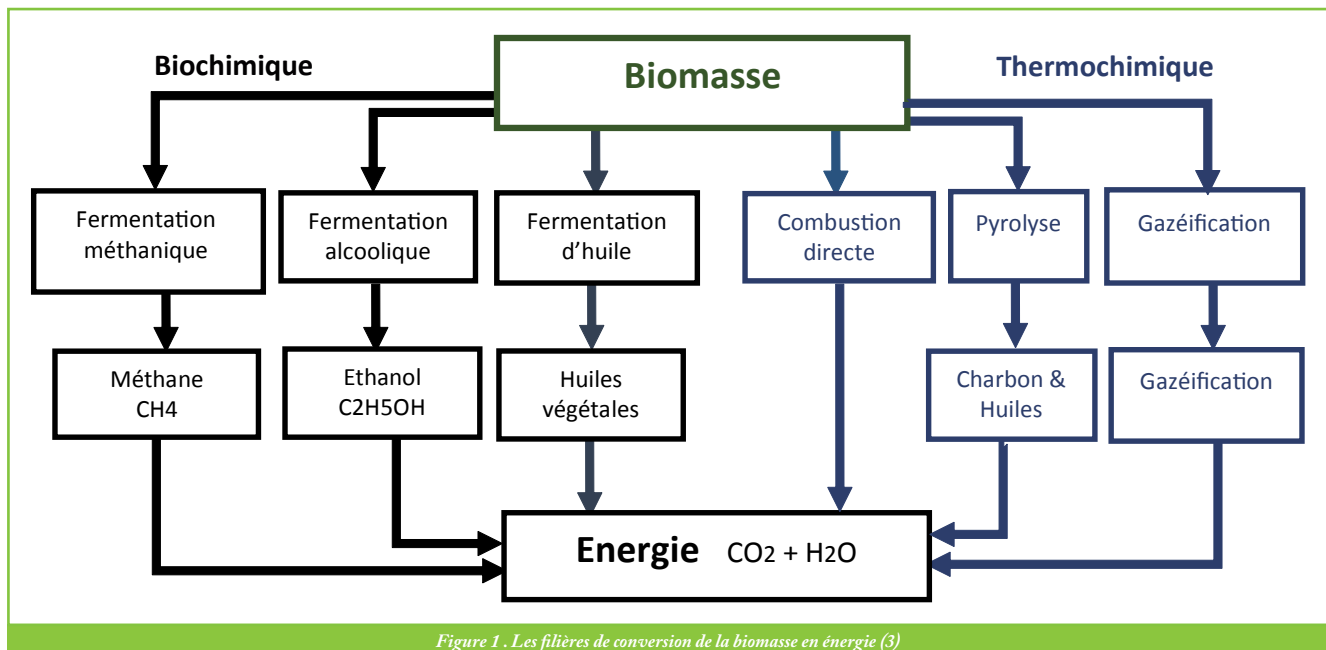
Biochimique

Biomasse

Thermochimique

Fermentation méthanique

Fermentation alcoolique

Fermentation d'huile

Combustion directe

Pyrolyse

Gazéification

Méthane CH4

Ethanol C2H5OH

Huiles végétales

Charbon & Huiles

Gazéification

Energie $CO_2 + H_2O$

Figure 1 . Les filières de conversion de la biomasse en énergie (3)